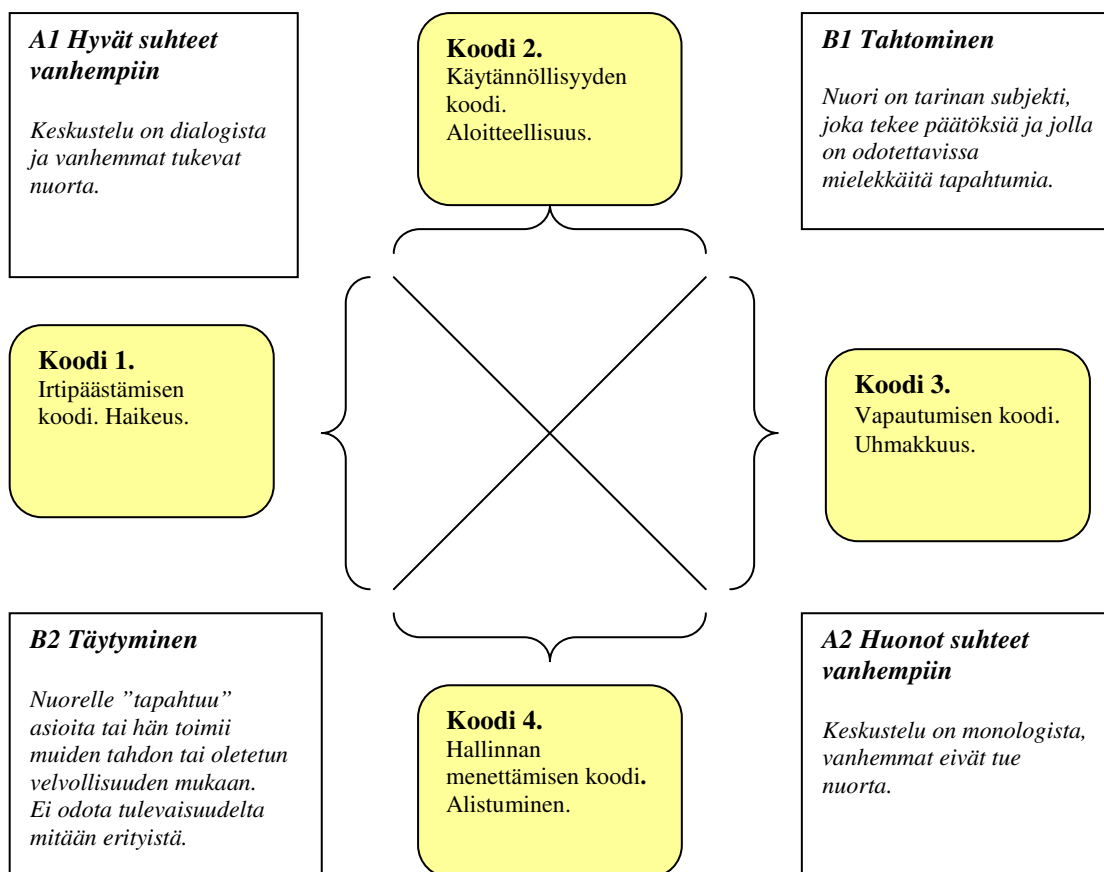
A1 Hyvät suhteet vanhempiin

Keskustelu on dialogista ja vanhemmat tukevat nuorta.

Koodi 2.
Käytännöllisyyden koodi.
Aloitteellisuus.

B1 Tahtominen

Nuori on tarinan subjekti, joka tekee päätöksiä ja jolla on odotettavissa mielekkäitä tapahtumia.

Koodi 1.
Irtipäästämisen koodi. Haikeus.

Koodi 3.
Vapautumisen koodi.
Uhmakkuus.

B2 Täytyminen

Nuorelle ”tapahtuu” asioita tai hän toimii muiden tahdon tai oletetun velvollisuuden mukaan. Ei odota tulevaisuudelta mitään erityistä.

Koodi 4.
Hallinnan menettämisen koodi.
Alistuminen.

A2 Huonot suhteet vanhempiin

Keskustelu on monologista, vanhemmat eivät tue nuorta.